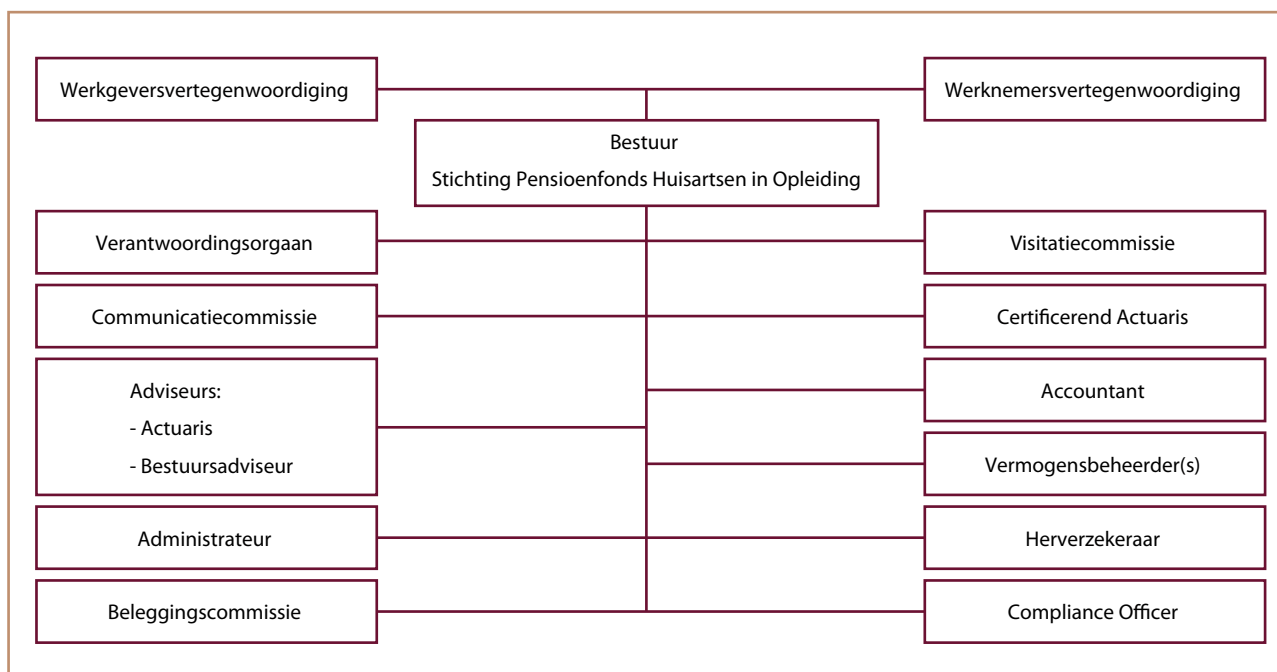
Werkgeversvertegenwoordiging

Werknemersvertegenwoordiging

Bestuur
Stichting Pensioenfonds Huisartsen in Opleiding

Verantwoordingsorgaan

Visitatiecommissie

Communicatiecommissie

Certificerend Actuaris

Adviseurs:
- Actuaris
- Bestuursadviseur

Accountant

Vermogensbeheerder(s)

Administrateur

Herverzekeraar

Beleggingscommissie

Compliance Officer